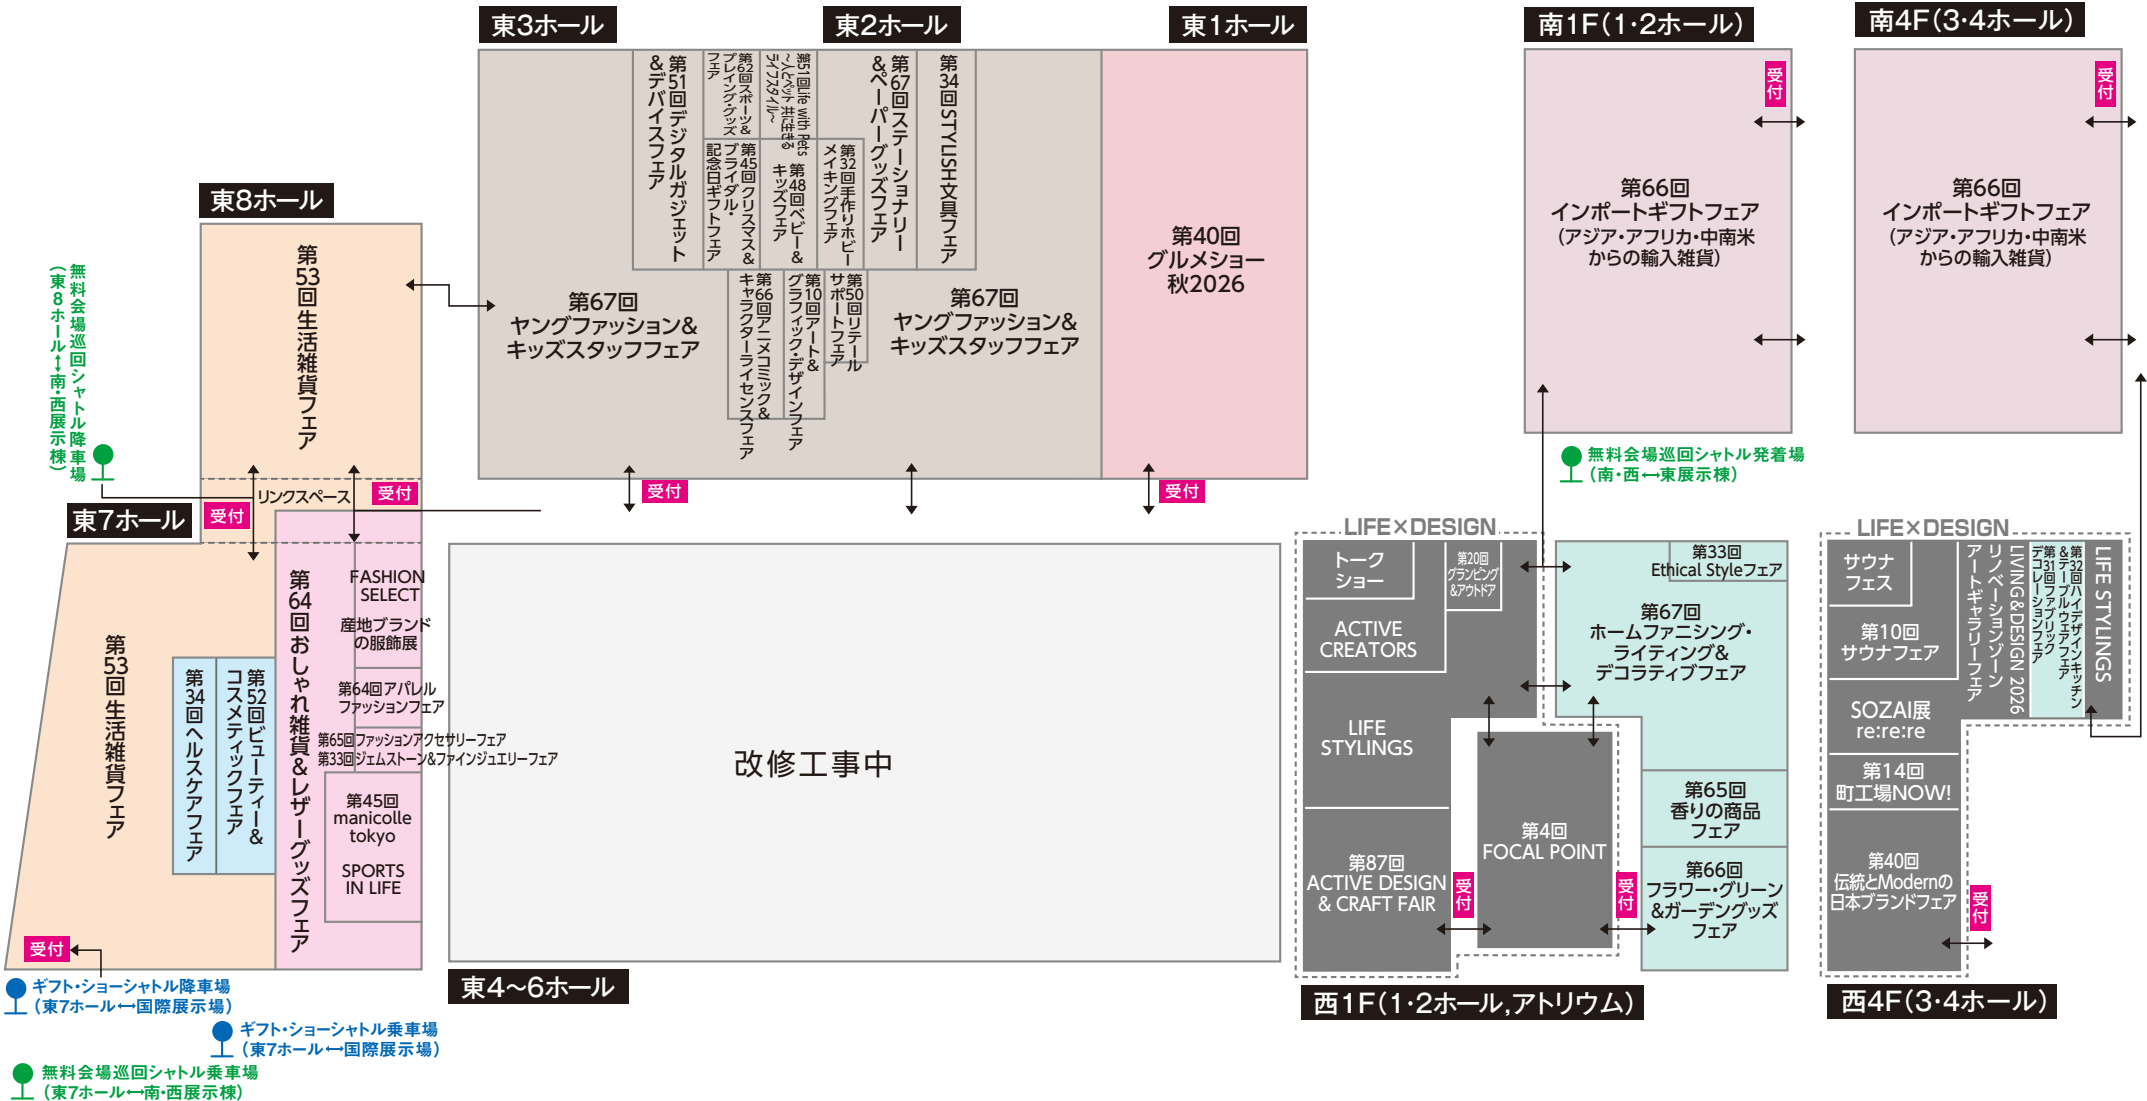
東3ホール

東2ホール

東1ホール

南1F(1·2ホール)

南4F(3·4ホール)

第51回デジタルガジェット&デバイスフェア

第62回スポーツ&プレイングッズフェア

第5回Life with Pets ~ヒトとペットが共に生きるライフスタイル~

第67回ステーショナリー&ペーパーグッズフェア

第34回STYLISH文具フェア

第45回クリスマス&ブライダル・記念日ギフトフェア

第48回ベビー&キッズフェア

第32回手作りホビーメイキングフェア

第40回
グルメショー
秋2026

受付

第66回
インポートギフトフェア
(アジア・アフリカ・中南米からの輸入雑貨)

受付

第66回
インポートギフトフェア
(アジア・アフリカ・中南米からの輸入雑貨)

東8ホール

第53回生活雑貨フェア

無料会場巡回シャトル降車場
(東8ホール↔南・西展示棟)

第67回
ヤングファッション&
キッズスタッフフェア

第66回キャラクターライセンスフェア

第10回アニメコミック&グラフィック・デザインフェア

第50回リテールサポートフェア

第67回
ヤングファッション&
キッズスタッフフェア

リンクスペース

受付

東7ホール

受付

受付

受付

受付

無料会場巡回シャトル発着場
(南・西↔東展示棟)

LIFE×DESIGN

トーク
ショー

第20回グランピング&アウトドア

ACTIVE
CREATORS

LIFE
STYLINGS

第87回
ACTIVE DESIGN
& CRAFT FAIR

受付

第4回
FOCAL POINT

受付

第33回
Ethical Styleフェア

第67回
ホームファニシング・
ライティング&
デコラティブフェア

第65回
香りの商品
フェア

第66回
フラワー・グリーン
&ガーデングッズ
フェア

西1F(1·2ホール,アトリウム)

LIFE×DESIGN

サウナ
フェス

第10回
サウナフェア

SOZAI展
re:re:re

第14回
町工場NOW!

第40回
伝統とModernの
日本ブランドフェア

受付

アートギャラリーフェア

リノベーションゾーン

LIVING&DESIGN 2026

第31回デコレーションフェア

第32回ハイデザインキッチン&テーブルウェアフェア

LIFE STYLINGS

西4F(3·4ホール)

第53回生活雑貨フェア

第34回ヘルスケアフェア

第52回ビューティー&コスメティックフェア

第64回おしゃれ雑貨&レザーグッズフェア

FASHION
SELECT

産地ブランドの服飾展

第64回アパレルファッションフェア

第65回ファッションアクセサリーフェア
第33回ジェムストーン&ファインジュエリーフェア

第45回
manicolle
tokyo

SPORTS
IN LIFE

改修工事中

受付

東4~6ホール

ギフト・ショーシャトル降車場
(東7ホール↔国際展示場)

ギフト・ショーシャトル乗車場
(東7ホール↔国際展示場)

無料会場巡回シャトル乗車場
(東7ホール↔南・西展示棟)